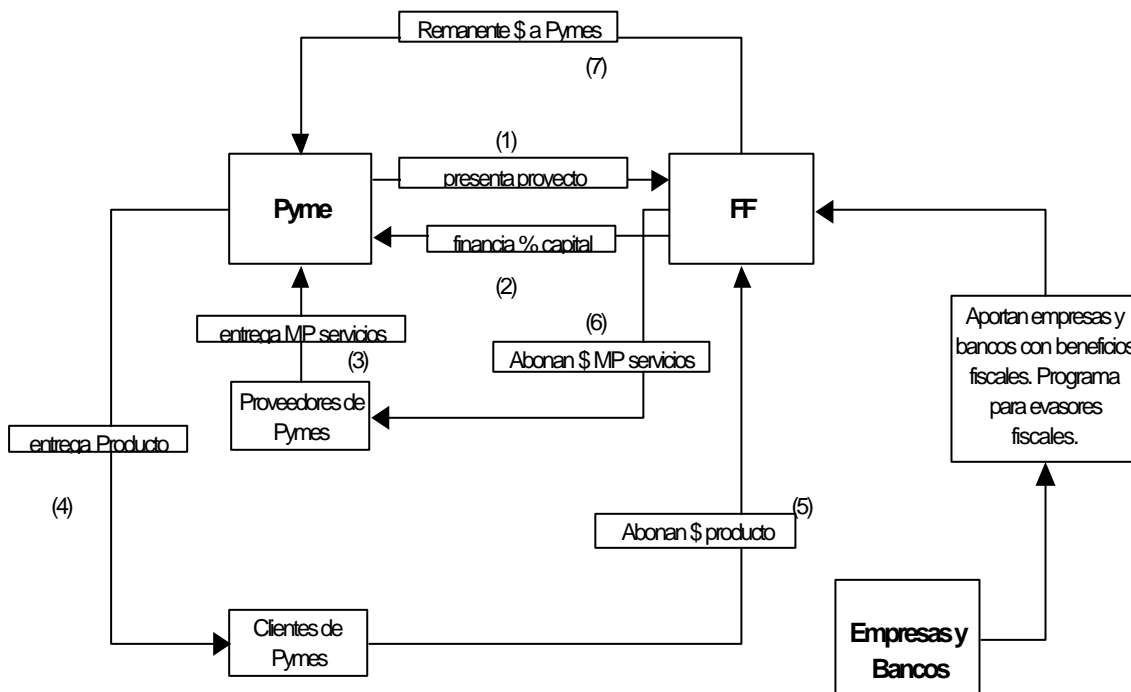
Remanente $ a Pymes

(7)

(1)

presenta proyecto

Pyme

FF

financia % capital

(2)

(6)

entrega MP servicios

(3)

Abonan $ MP servicios

Aportan empresas y bancos con beneficios fiscales. Programa para evasores fiscales.

Proveedores de Pymes

entrega Producto

(4)

(5)

Abonan $ producto

Clientes de Pymes

Empresas y Bancos